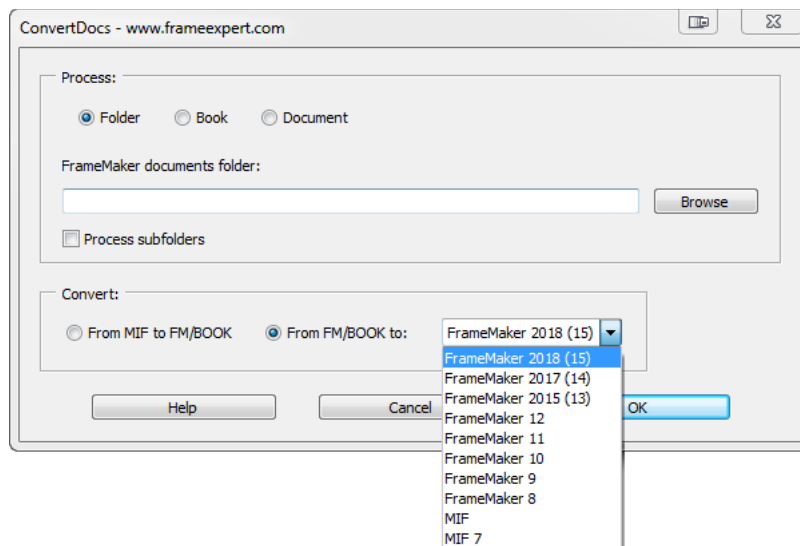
ConvertDocs - www.frameexpert.com

Process:

Folder Book Document

FrameMaker documents folder:

Browse

Process subfolders

Convert:

From MIF to FM/BOOK From FM/BOOK to: FrameMaker 2018 (15)

FrameMaker 2018 (15)
FrameMaker 2017 (14)
FrameMaker 2015 (13)
FrameMaker 12
FrameMaker 11
FrameMaker 10
FrameMaker 9
FrameMaker 8
MIF
MIF 7

Help Cancel OK